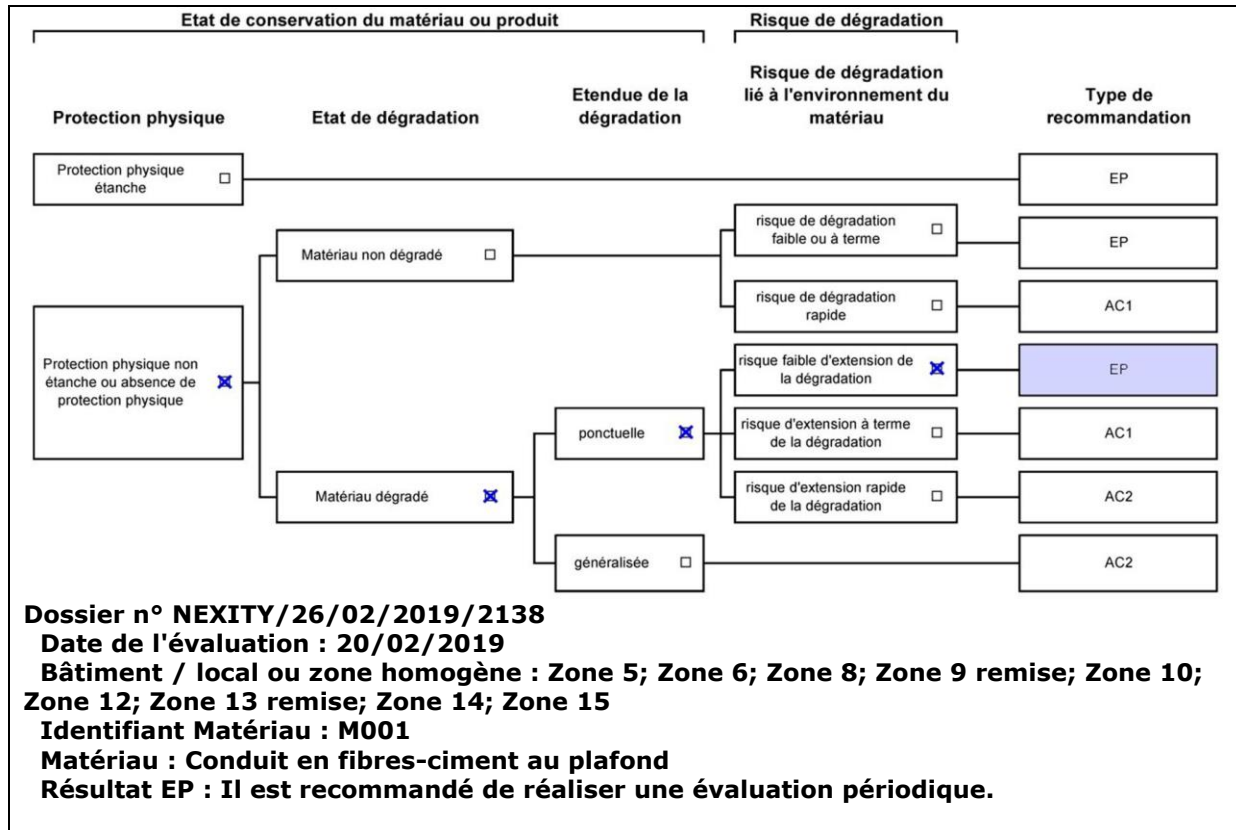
Etat de conservation du matériau ou produit

Risque de dégradation

Protection physique

Etat de dégradation

Etendue de la dégradation

Risque de dégradation lié à l'environnement du matériau

Type de recommandation

Protection physique étanche ☐

EP

Matériau non dégradé ☐

risque de dégradation faible ou à terme ☐

EP

risque de dégradation rapide ☐

AC1

Protection physique non étanche ou absence de protection physique ☒

risque faible d'extension de la dégradation ☒

EP

ponctuelle ☒

risque d'extension à terme de la dégradation ☐

AC1

Matériau dégradé ☒

risque d'extension rapide de la dégradation ☐

AC2

généralisée ☐

AC2

Dossier n° NEXITY/26/02/2019/2138
Date de l'évaluation : 20/02/2019
Bâtiment / local ou zone homogène : Zone 5; Zone 6; Zone 8; Zone 9 remise; Zone 10; Zone 12; Zone 13 remise; Zone 14; Zone 15
Identifiant Matériau : M001
Matériau : Conduit en fibres-ciment au plafond
Résultat EP : Il est recommandé de réaliser une évaluation périodique.